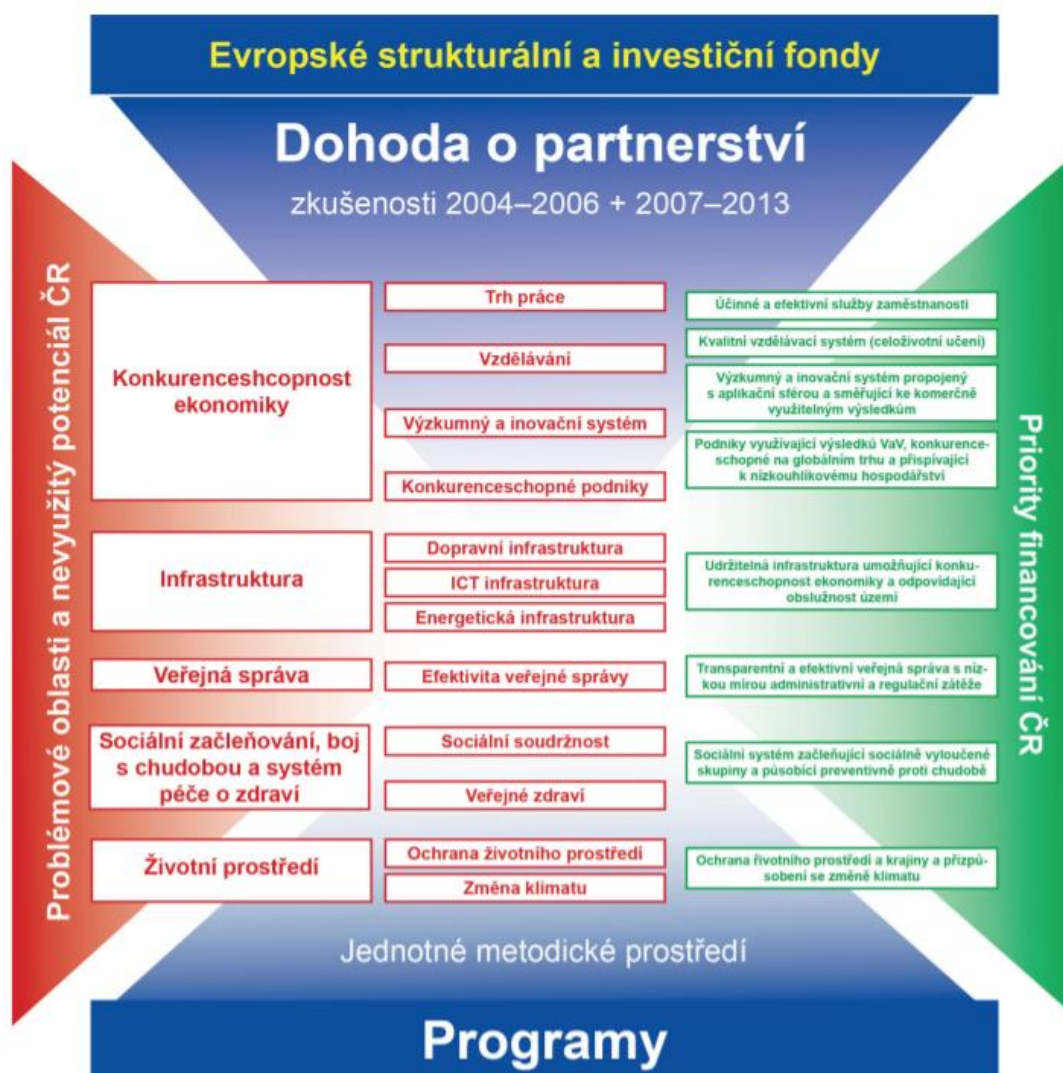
Evropské strukturální a investiční fondy

Dohoda o partnerství

zkušenosti 2004–2006 + 2007–2013

Problémové oblasti a nevyužitý potenciál ČR

Konkurenceshcopnost ekonomiky

Trh práce

Vzdělávání

Výzkumný a inovační systém

Konkurenceschopné podniky

Účinné a efektivní služby zaměstnanosti

Kvalitní vzdělávací systém (celoživotní učení)

Výzkumný a inovační systém propojený s aplikační sférou a směřující ke komerčně využitelným výsledkům

Podniky využívající výsledků VaV, konkurenceschopné na globálním trhu a přispívající k nízkouhlíkovému hospodářství

Infrastruktura

Dopravní infrastruktura

ICT infrastruktura

Energetická infrastruktura

Udržitelná infrastruktura umožňující konkurenceschopnost ekonomiky a odpovídající obslužnost území

Veřejná správa

Efektivita veřejné správy

Transparentní a efektivní veřejná správa s nízkou mírou administrativní a regulační zátěže

Sociální začleňování, boj s chudobou a systém péče o zdraví

Sociální soudržnost

Veřejné zdraví

Sociální systém začleňující sociálně vyloučené skupiny a působící preventivně proti chudobě

Životní prostředí

Ochrana životního prostředí

Změna klimatu

Ochrana životního prostředí a krajiny a přizpůsobení se změně klimatu

Priority financování ČR

Jednotné metodické prostředí

Programy